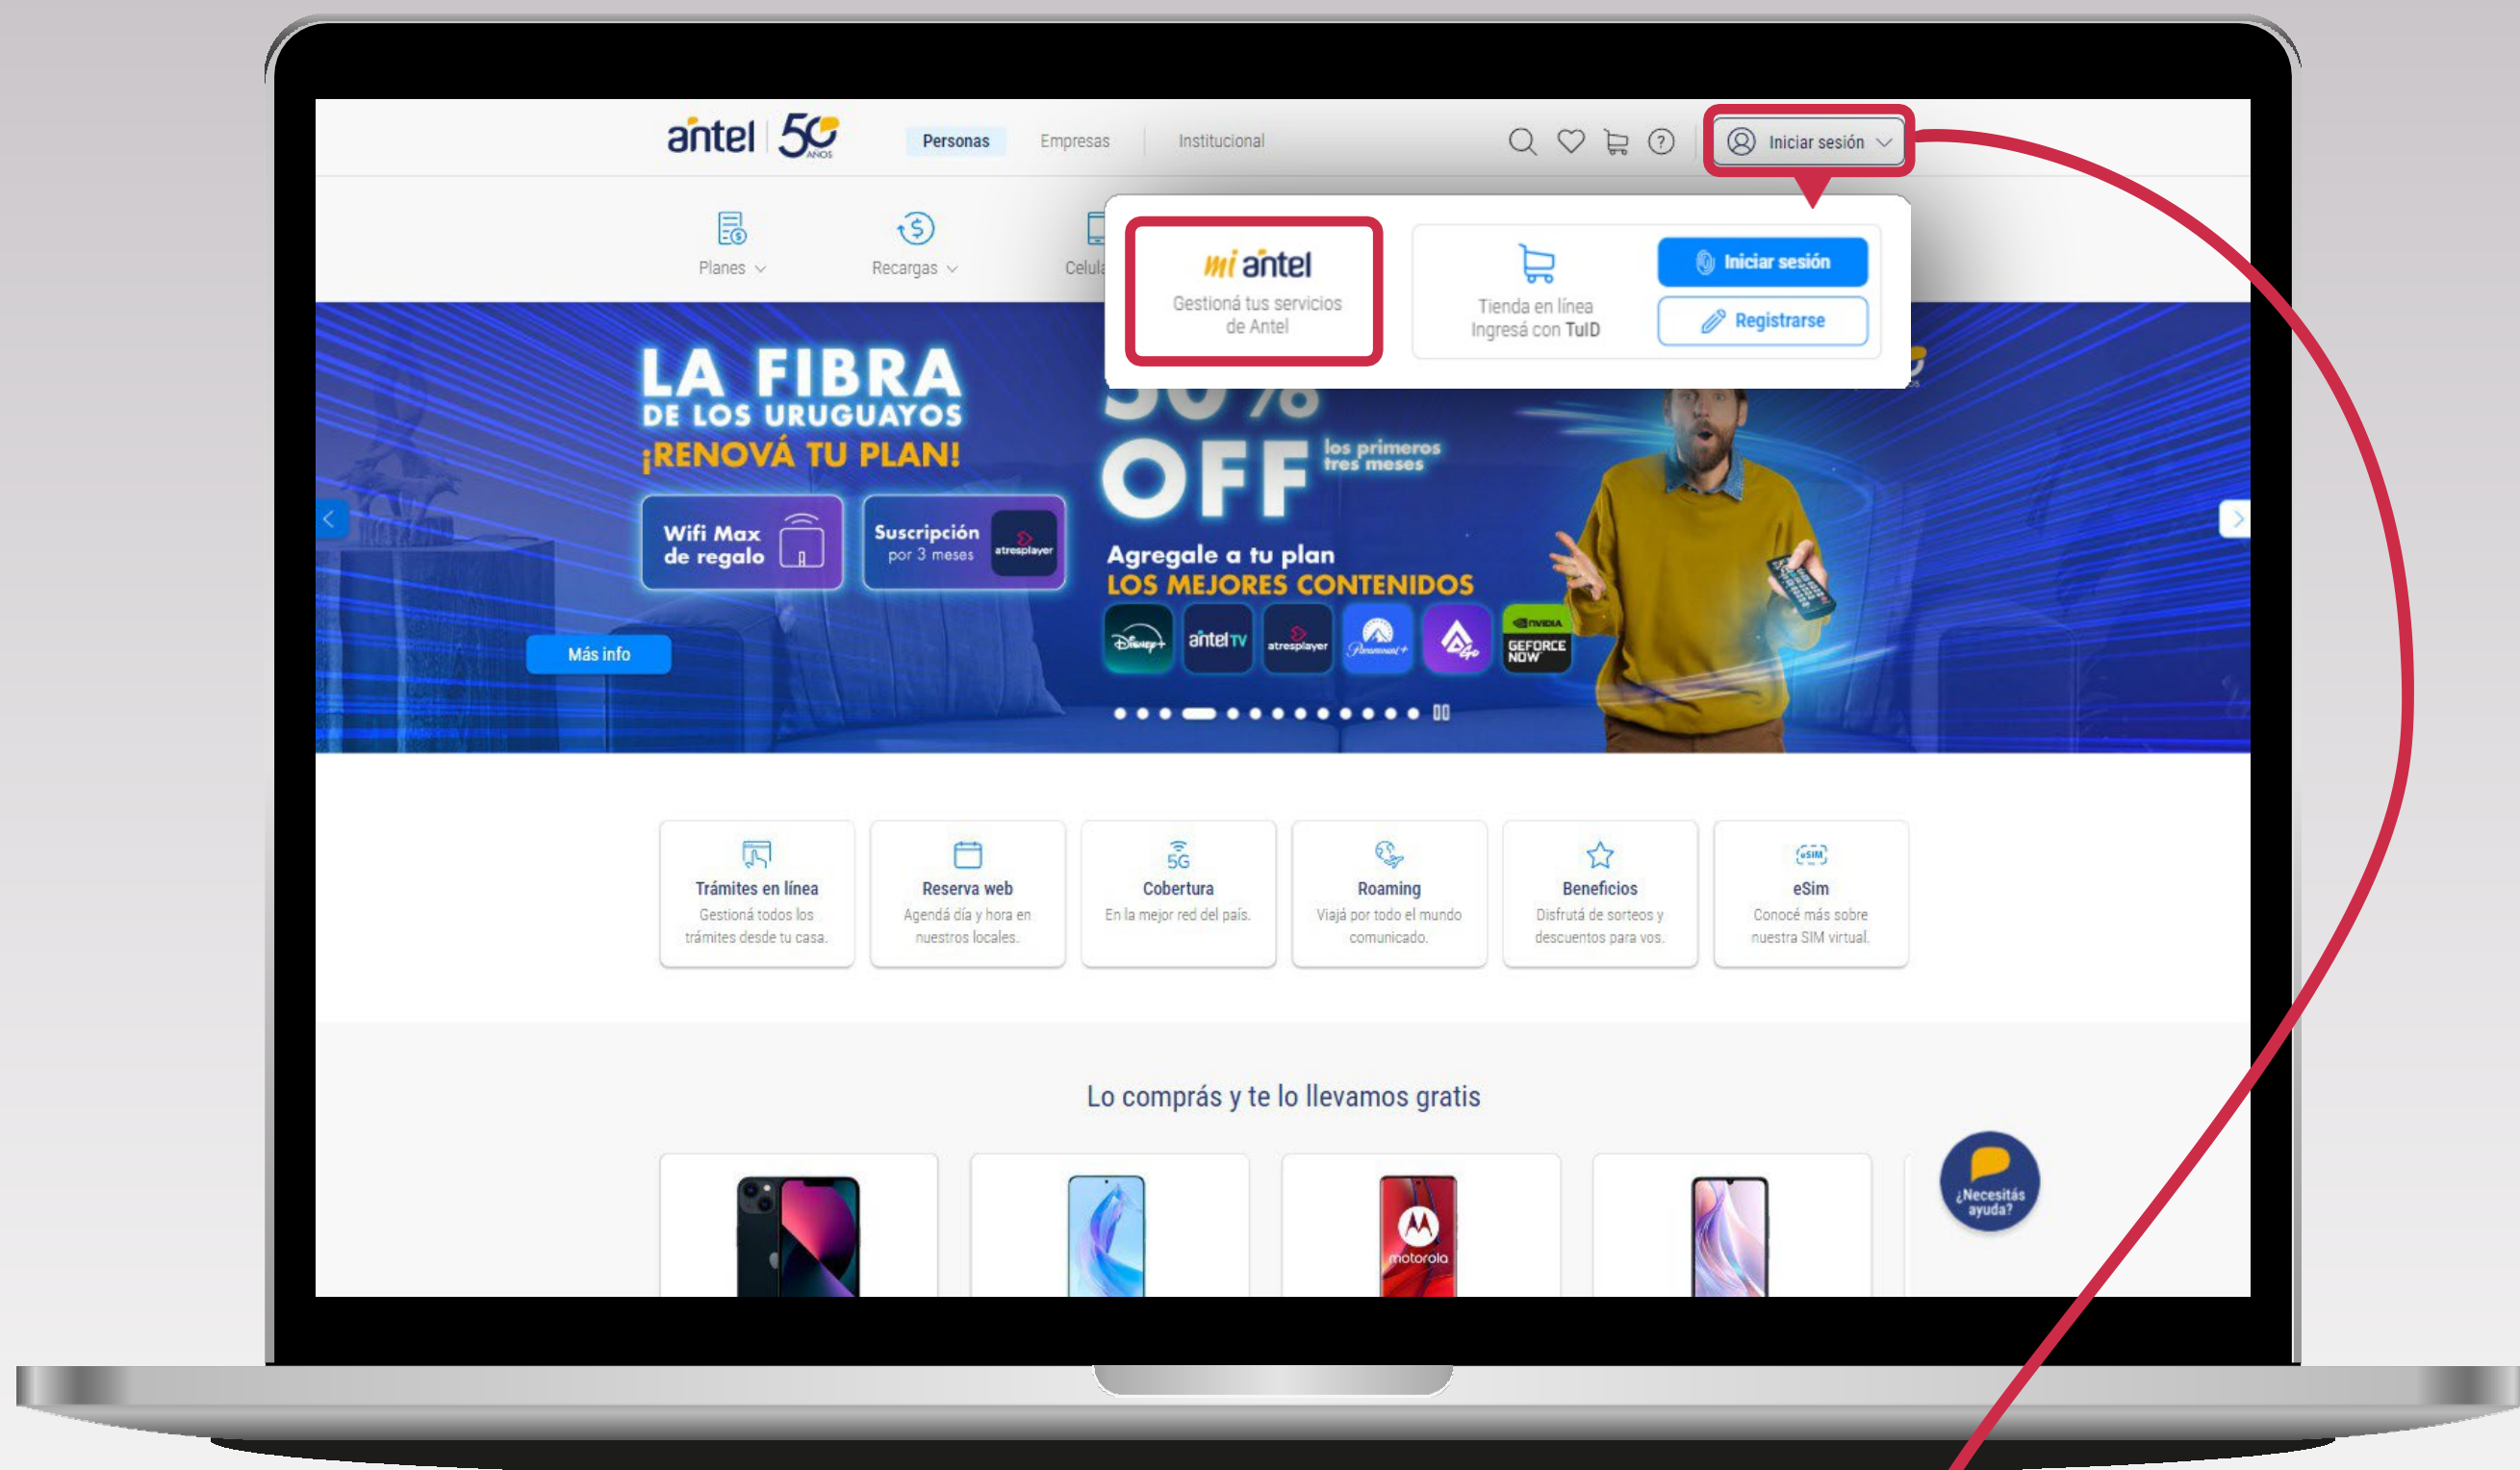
antel 50 AÑOS

Personas Empresas Institucional

Iniciar sesión

Planes Recargas Celula

mi antel
Gestioná tus servicios de Antel

Tienda en línea
Ingresá con TuID

Iniciar sesión
Registrarse

LA FIBRA
DE LOS URUGUAYOS
¡RENOVÁ TU PLAN!

Wifi Max de regalo

Suscripción por 3 meses atresplayer

Más info

50% OFF los primeros tres meses

Agregale a tu plan
LOS MEJORES CONTENIDOS

Disney+ antel TV atresplayer Paramount+ NVIDIA GEFORCE NOW

Trámites en línea
Gestioná todos los trámites desde tu casa.

Reserva web
Agendá día y hora en nuestros locales.

Cobertura
En la mejor red del país.

Roaming
Viajá por todo el mundo comunicado.

Beneficios
Disfrutá de sorteos y descuentos para vos.

eSim
Conocé más sobre nuestra SIM virtual.

Lo comprás y te lo llevamos gratis

motorola

¿Necesitás ayuda?